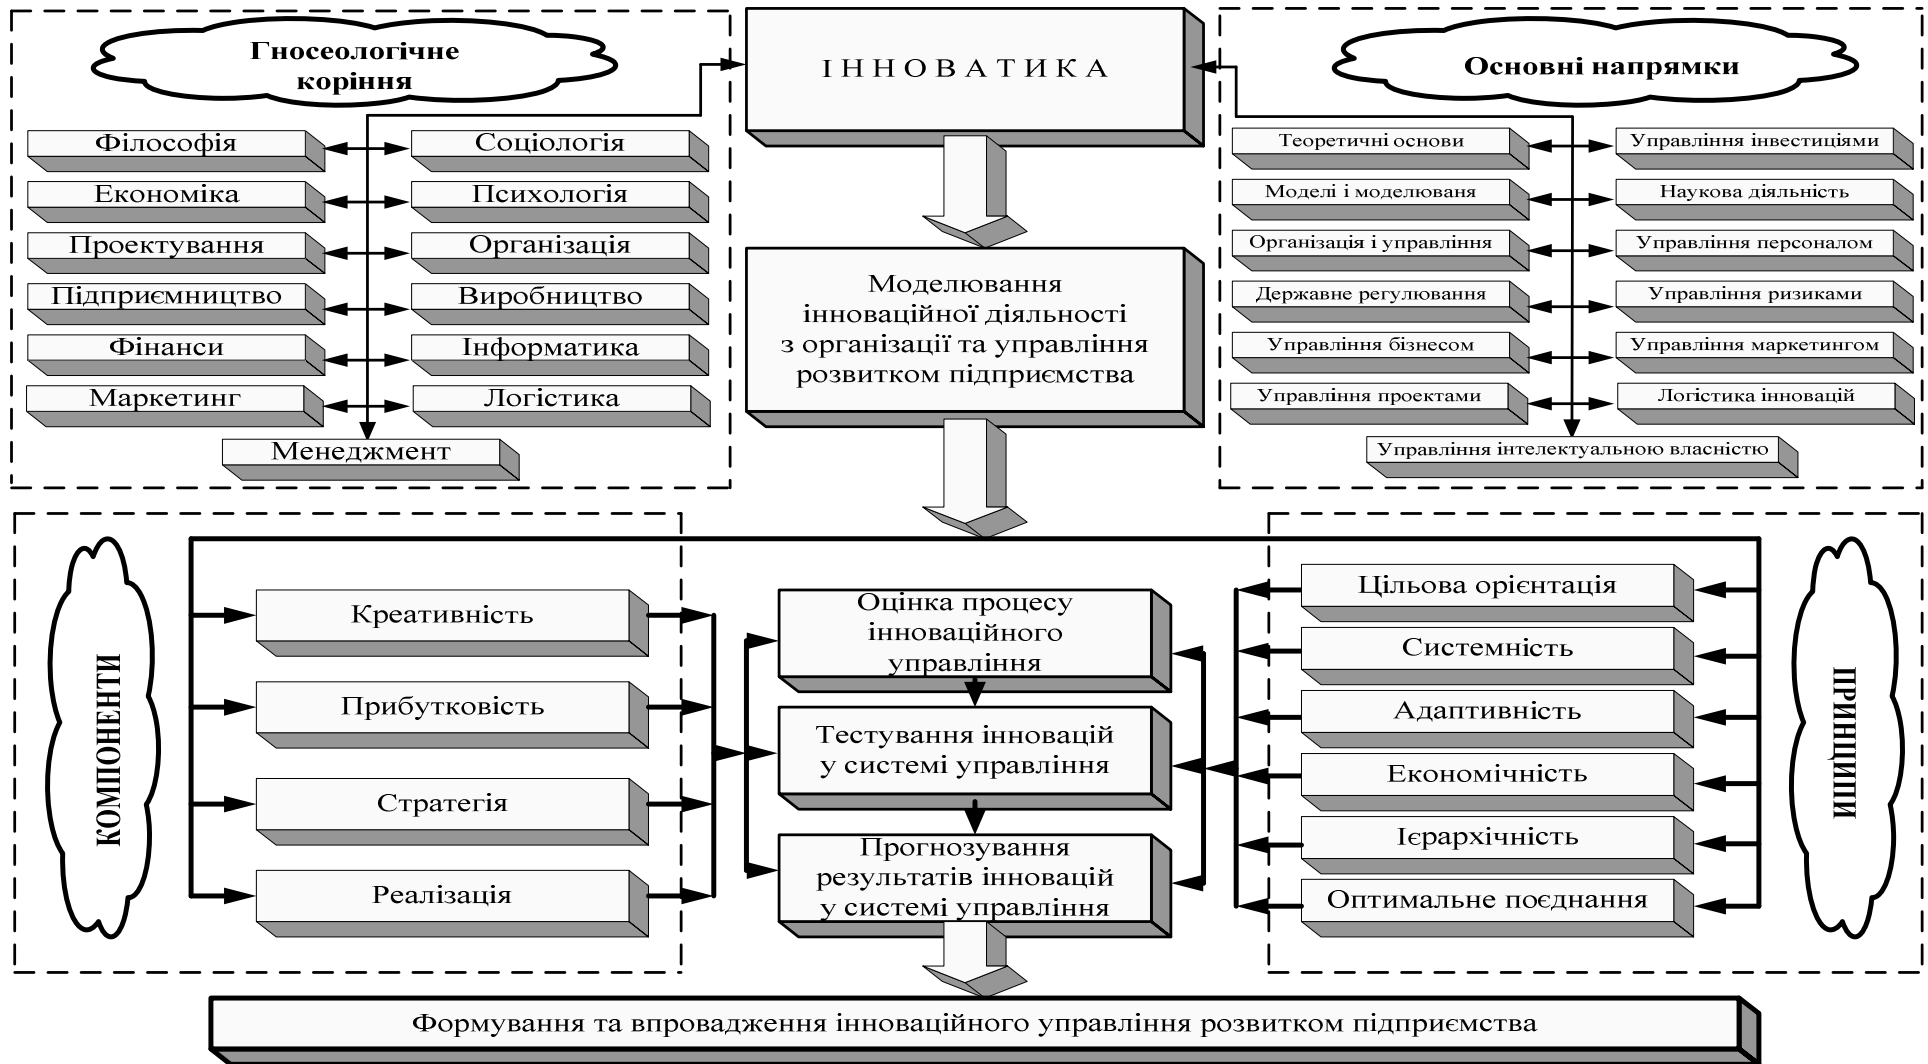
Гносеологічне коріння

ІННОВАТИКА

Основні напрямки

Філософія
Соціологія
Економіка
Психологія
Проектування
Організація
Підприємництво
Виробництво
Фінанси
Інформатика
Маркетинг
Логістика
Менеджмент

Моделювання інноваційної діяльності з організації та управління розвитком підприємства

Теоретичні основи
Управління інвестиціями
Моделі і моделюваня
Наукова діяльність
Організація і управління
Управління персоналом
Державне регулювання
Управління ризиками
Управління бізнесом
Управління маркетингом
Управління проектами
Логістика інновацій
Управління інтелектуальною власністю

КОМПОНЕНТИ

Креативність
Прибутковість
Стратегія
Реалізація

Оцінка процесу інноваційного управління
Тестування інновацій у системі управління
Прогнозування результатів інновацій у системі управління

Цільова орієнтація
Системність
Адаптивність
Економічність
Ієрархічність
Оптимальне поєднання

ПРИНЦИПИ

Формування та впровадження інноваційного управління розвитком підприємства